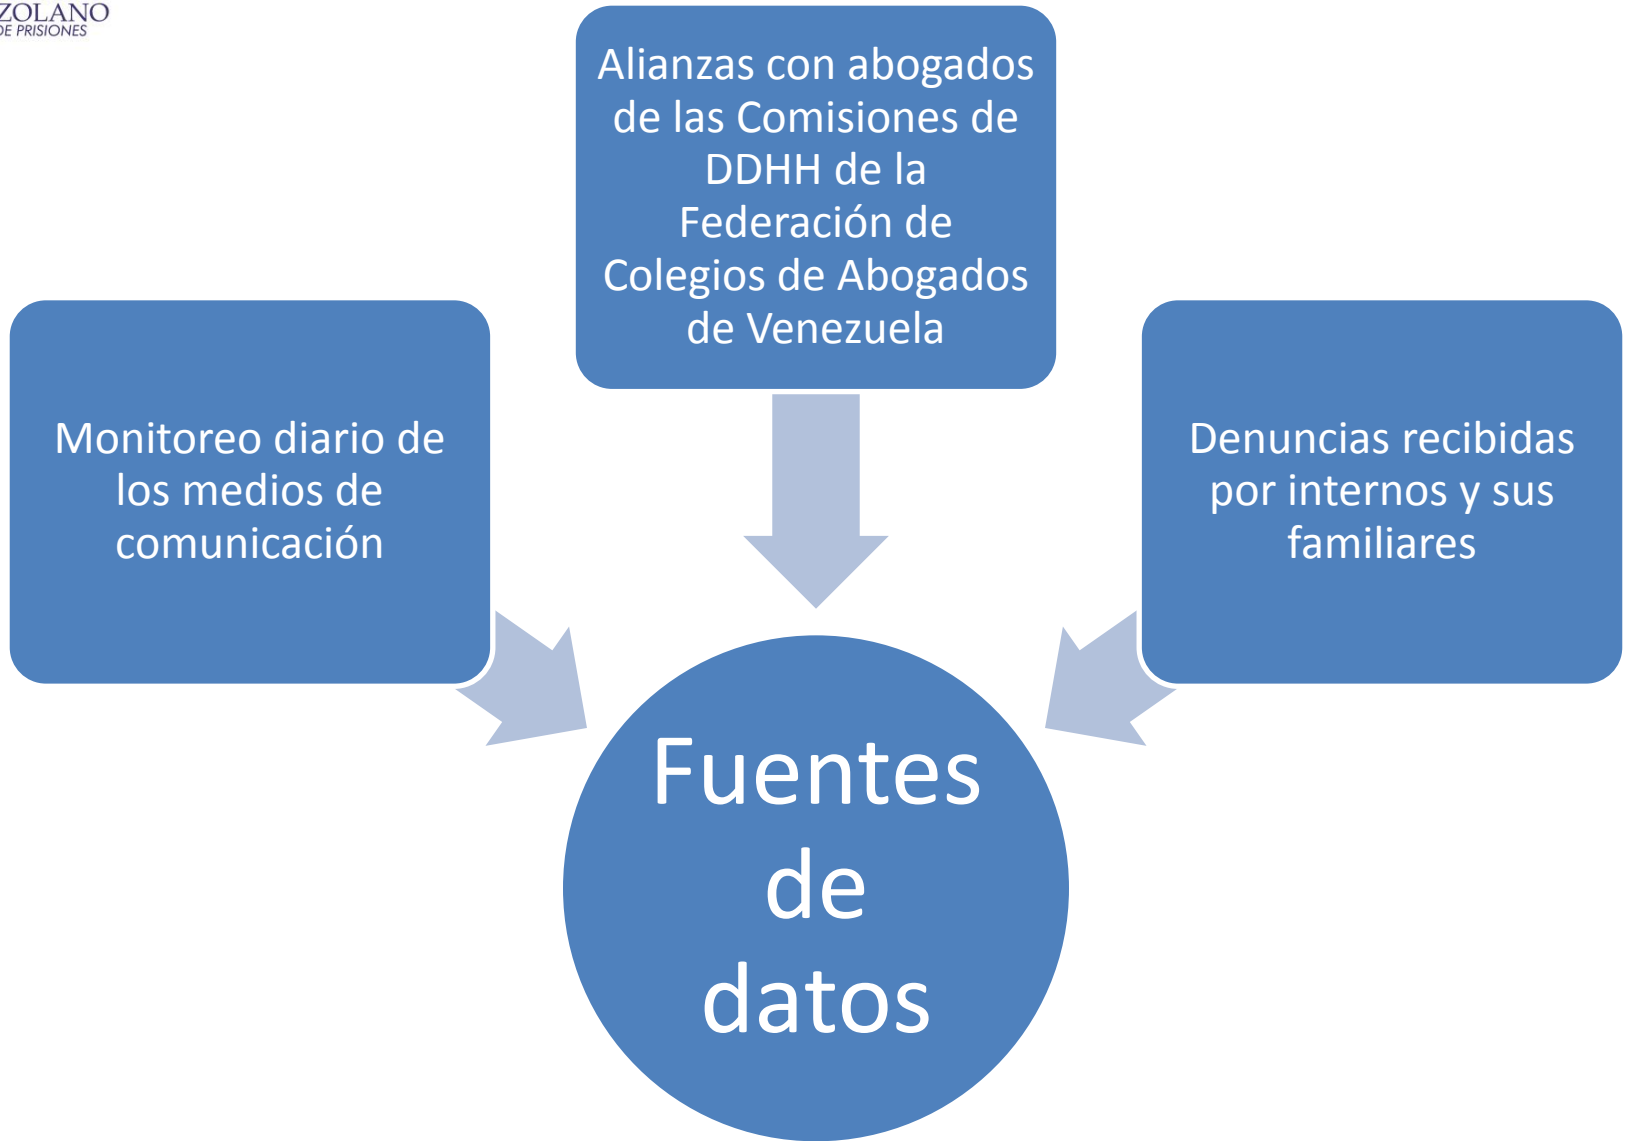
ZOLANO
DE PRISIONES

Alianzas con abogados de las Comisiones de DDHH de la Federación de Colegios de Abogados de Venezuela

Monitoreo diario de los medios de comunicación

Denuncias recibidas por internos y sus familiares

Fuentes de datos